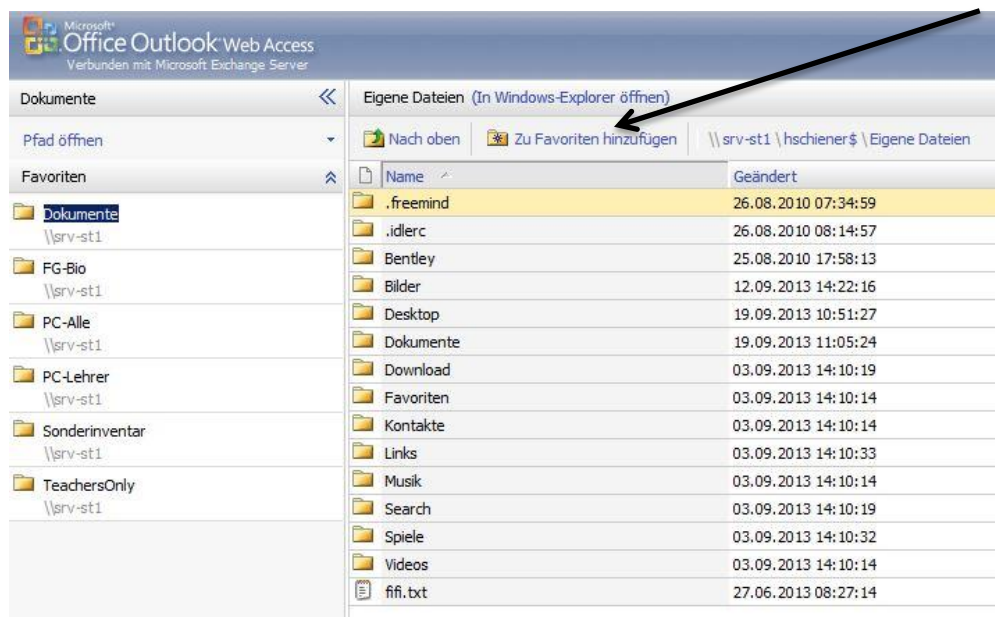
Microsoft® Office Outlook Web Access
Verbunden mit Microsoft Exchange Server

Dokumente
Pfad öffnen
Favoriten

Dokumente
\\srv-st1
FG-Bio
\\srv-st1
PC-Alle
\\srv-st1
PC-Lehrer
\\srv-st1
Sonderinventar
\\srv-st1
TeachersOnly
\\srv-st1

Eigene Dateien (In Windows-Explorer öffnen)

Nach oben | Zu Favoriten hinzufügen | \\srv-st1 \ hschiener$ \ Eigene Dateien

| Name | Geändert |
|---|---|
| .freemind | 26.08.2010 07:34:59 |
| .idlerc | 26.08.2010 08:14:57 |
| Bentley | 25.08.2010 17:58:13 |
| Bilder | 12.09.2013 14:22:16 |
| Desktop | 19.09.2013 10:51:27 |
| Dokumente | 19.09.2013 11:05:24 |
| Download | 03.09.2013 14:10:19 |
| Favoriten | 03.09.2013 14:10:14 |
| Kontakte | 03.09.2013 14:10:14 |
| Links | 03.09.2013 14:10:33 |
| Musik | 03.09.2013 14:10:14 |
| Search | 03.09.2013 14:10:19 |
| Spiele | 03.09.2013 14:10:32 |
| Videos | 03.09.2013 14:10:14 |
| fifi.txt | 27.06.2013 08:27:14 |